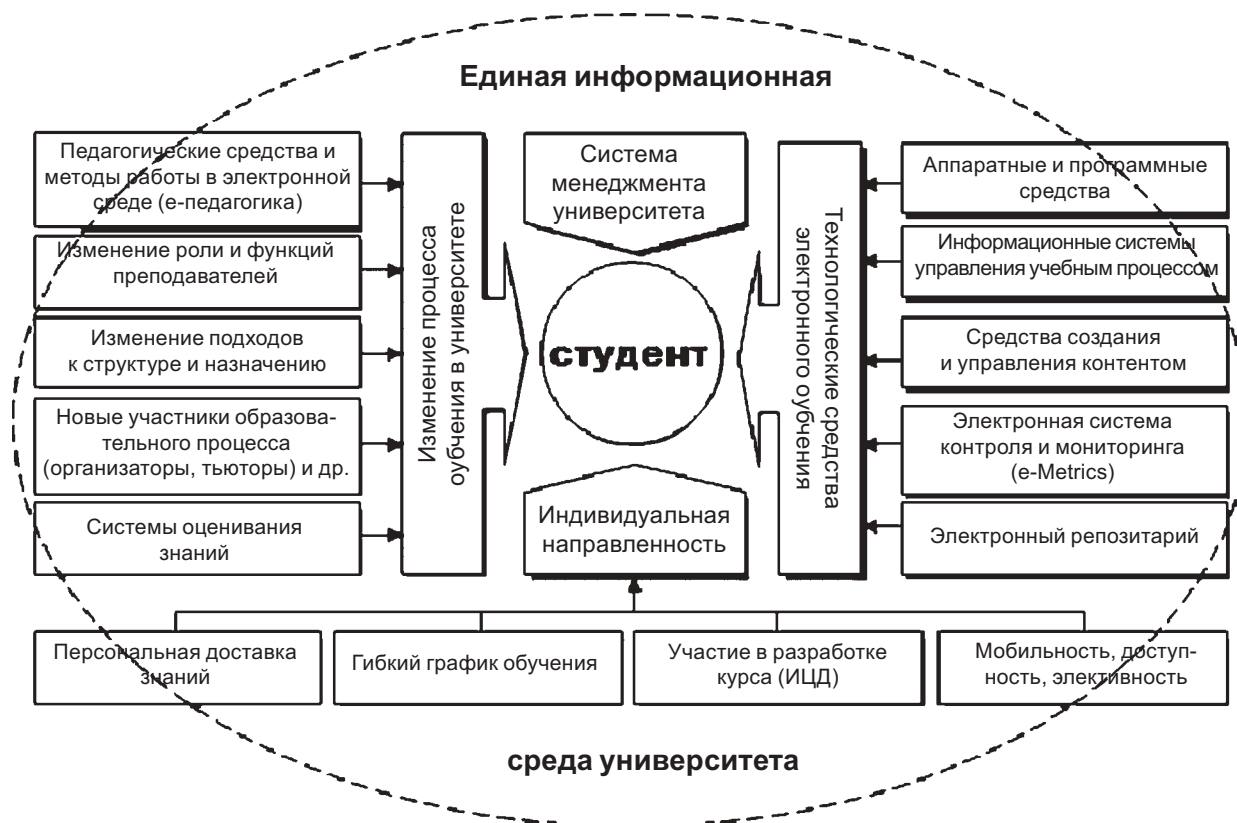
Единая информационная

Педагогические средства и методы работы в электронной среде (е-педагогика)

Изменение роли и функций преподавателей

Изменение подходов к структуре и назначению

Новые участники образовательного процесса (организаторы, тьюторы) и др.

Системы оценивания знаний

Изменение процесса обучения в университете

Система менеджмента университета

студент

Индивидуальная направленность

Технологические средства электронного обучения

Аппаратные и программные средства

Информационные системы управления учебным процессом

Средства создания и управления контентом

Электронная система контроля и мониторинга (e-Metrics)

Электронный репозитарий

Персональная доставка знаний

Гибкий график обучения

Участие в разработке курса (ИЦД)

Мобильность, доступность, элективность

среда университета